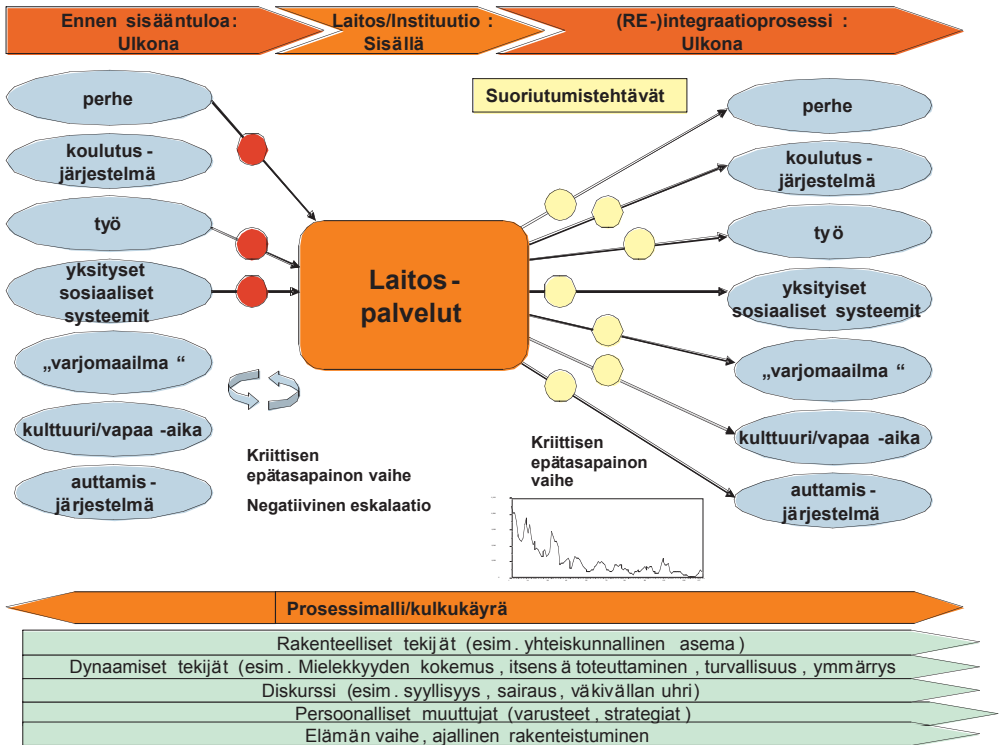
Ennen sisääntuloa: Ulkona

Laitos/Instituutio : Sisällä

(RE-)integraatioprosessi : Ulkona

perhe

koulutus - järjestelmä

työ

yksityiset sosiaaliset systeemit

„varjomaailma “

kulttuuri/vapaa -aika

auttamis - järjestelmä

Suoriutumistehtävät

Laitos - palvelut

perhe

koulutus - järjestelmä

työ

yksityiset sosiaaliset systeemit

„varjomaailma “

kulttuuri/vapaa -aika

auttamis - järjestelmä

Kriittisen epätasapainon vaihe

Negatiivinen eskalaatio

Kriittisen epätasapainon vaihe

Prosessimalli/kulkukäyrä

Rakenteelliset tekijät (esim. yhteiskunnallinen asema)

Dynaamiset tekijät (esim. Mielekkyyden kokemus, itsensä toteuttaminen, turvallisuus, ymmärrys

Diskurssi (esim. syyllisyys, sairaus, väkivällan uhri)

Persoonalliset muuttujat (varusteet, strategiat)

Elämän vaihe, ajallinen rakenteistuminen